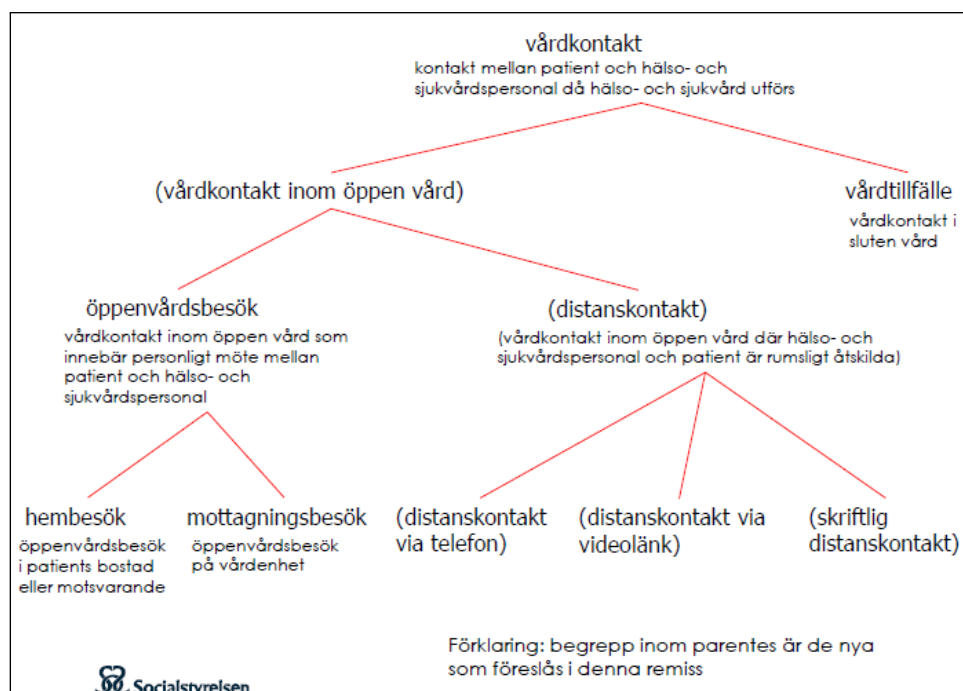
vårdkontakt
kontakt mellan patient och hälso- och sjukvårdspersonal då hälso- och sjukvård utförs

(vårdkontakt inom öppen vård)

vårdtillfälle
vårdkontakt i sluten vård

öppenvårdsbesök
vårdkontakt inom öppen vård som innebär personligt möte mellan patient och hälso- och sjukvårdspersonal

(distanskontakt)
(vårdkontakt inom öppen vård där hälso- och sjukvårdspersonal och patient är rumsligt åtskilda)

hembesök
öppenvårdsbesök i patients bostad eller motsvarande

mottagningsbesök
öppenvårdsbesök på vårdenhet

(distanskontakt via telefon)

(distanskontakt via videolänk)

(skriftlig distanskontakt)

Förklaring: begrepp inom parentes är de nya som föreslås i denna remiss

Socialstyrelsen